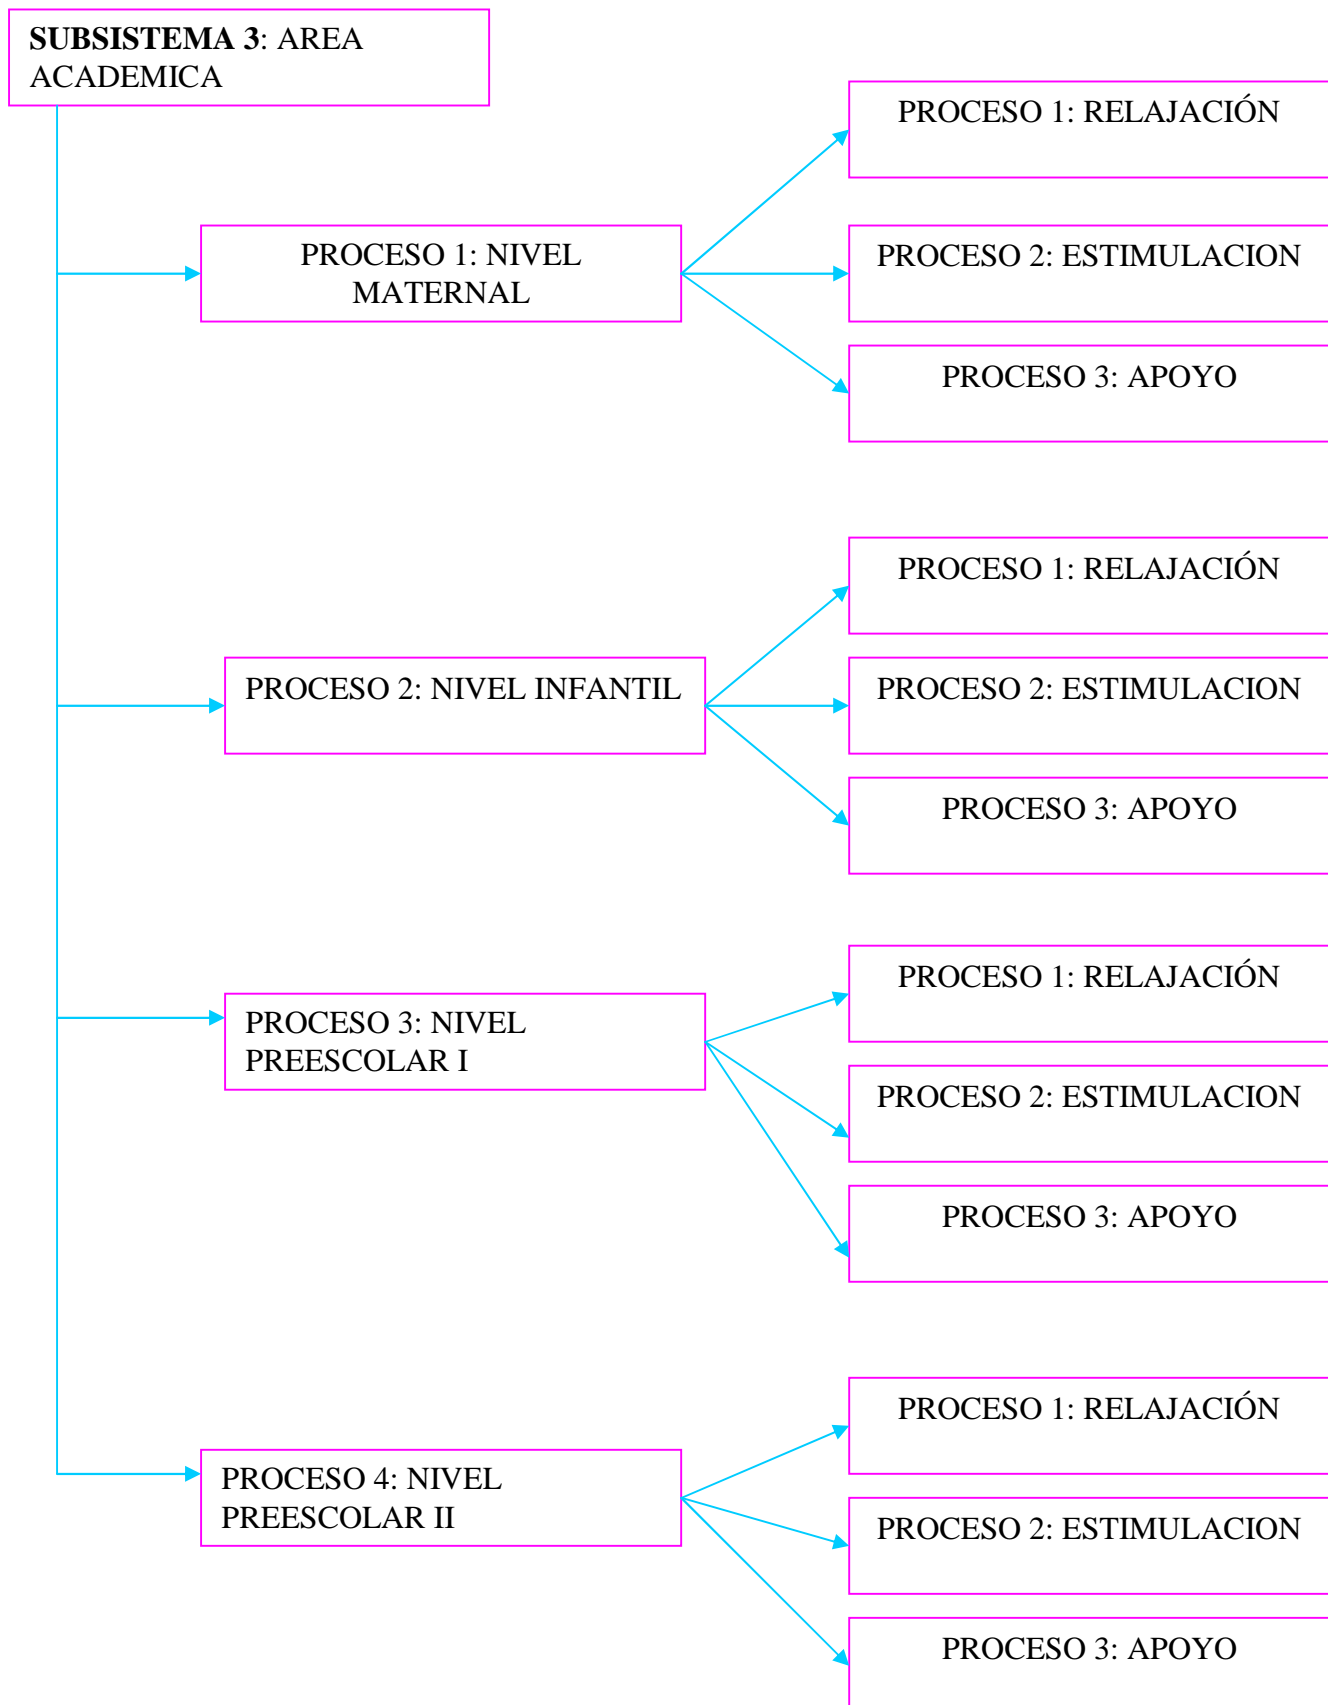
**SUBSISTEMA 3**: AREA ACADEMICA

PROCESO 1: NIVEL MATERNAL

PROCESO 1: RELAJACIÓN

PROCESO 2: ESTIMULACION

PROCESO 3: APOYO

PROCESO 2: NIVEL INFANTIL

PROCESO 1: RELAJACIÓN

PROCESO 2: ESTIMULACION

PROCESO 3: APOYO

PROCESO 3: NIVEL PREESCOLAR I

PROCESO 1: RELAJACIÓN

PROCESO 2: ESTIMULACION

PROCESO 3: APOYO

PROCESO 4: NIVEL PREESCOLAR II

PROCESO 1: RELAJACIÓN

PROCESO 2: ESTIMULACION

PROCESO 3: APOYO